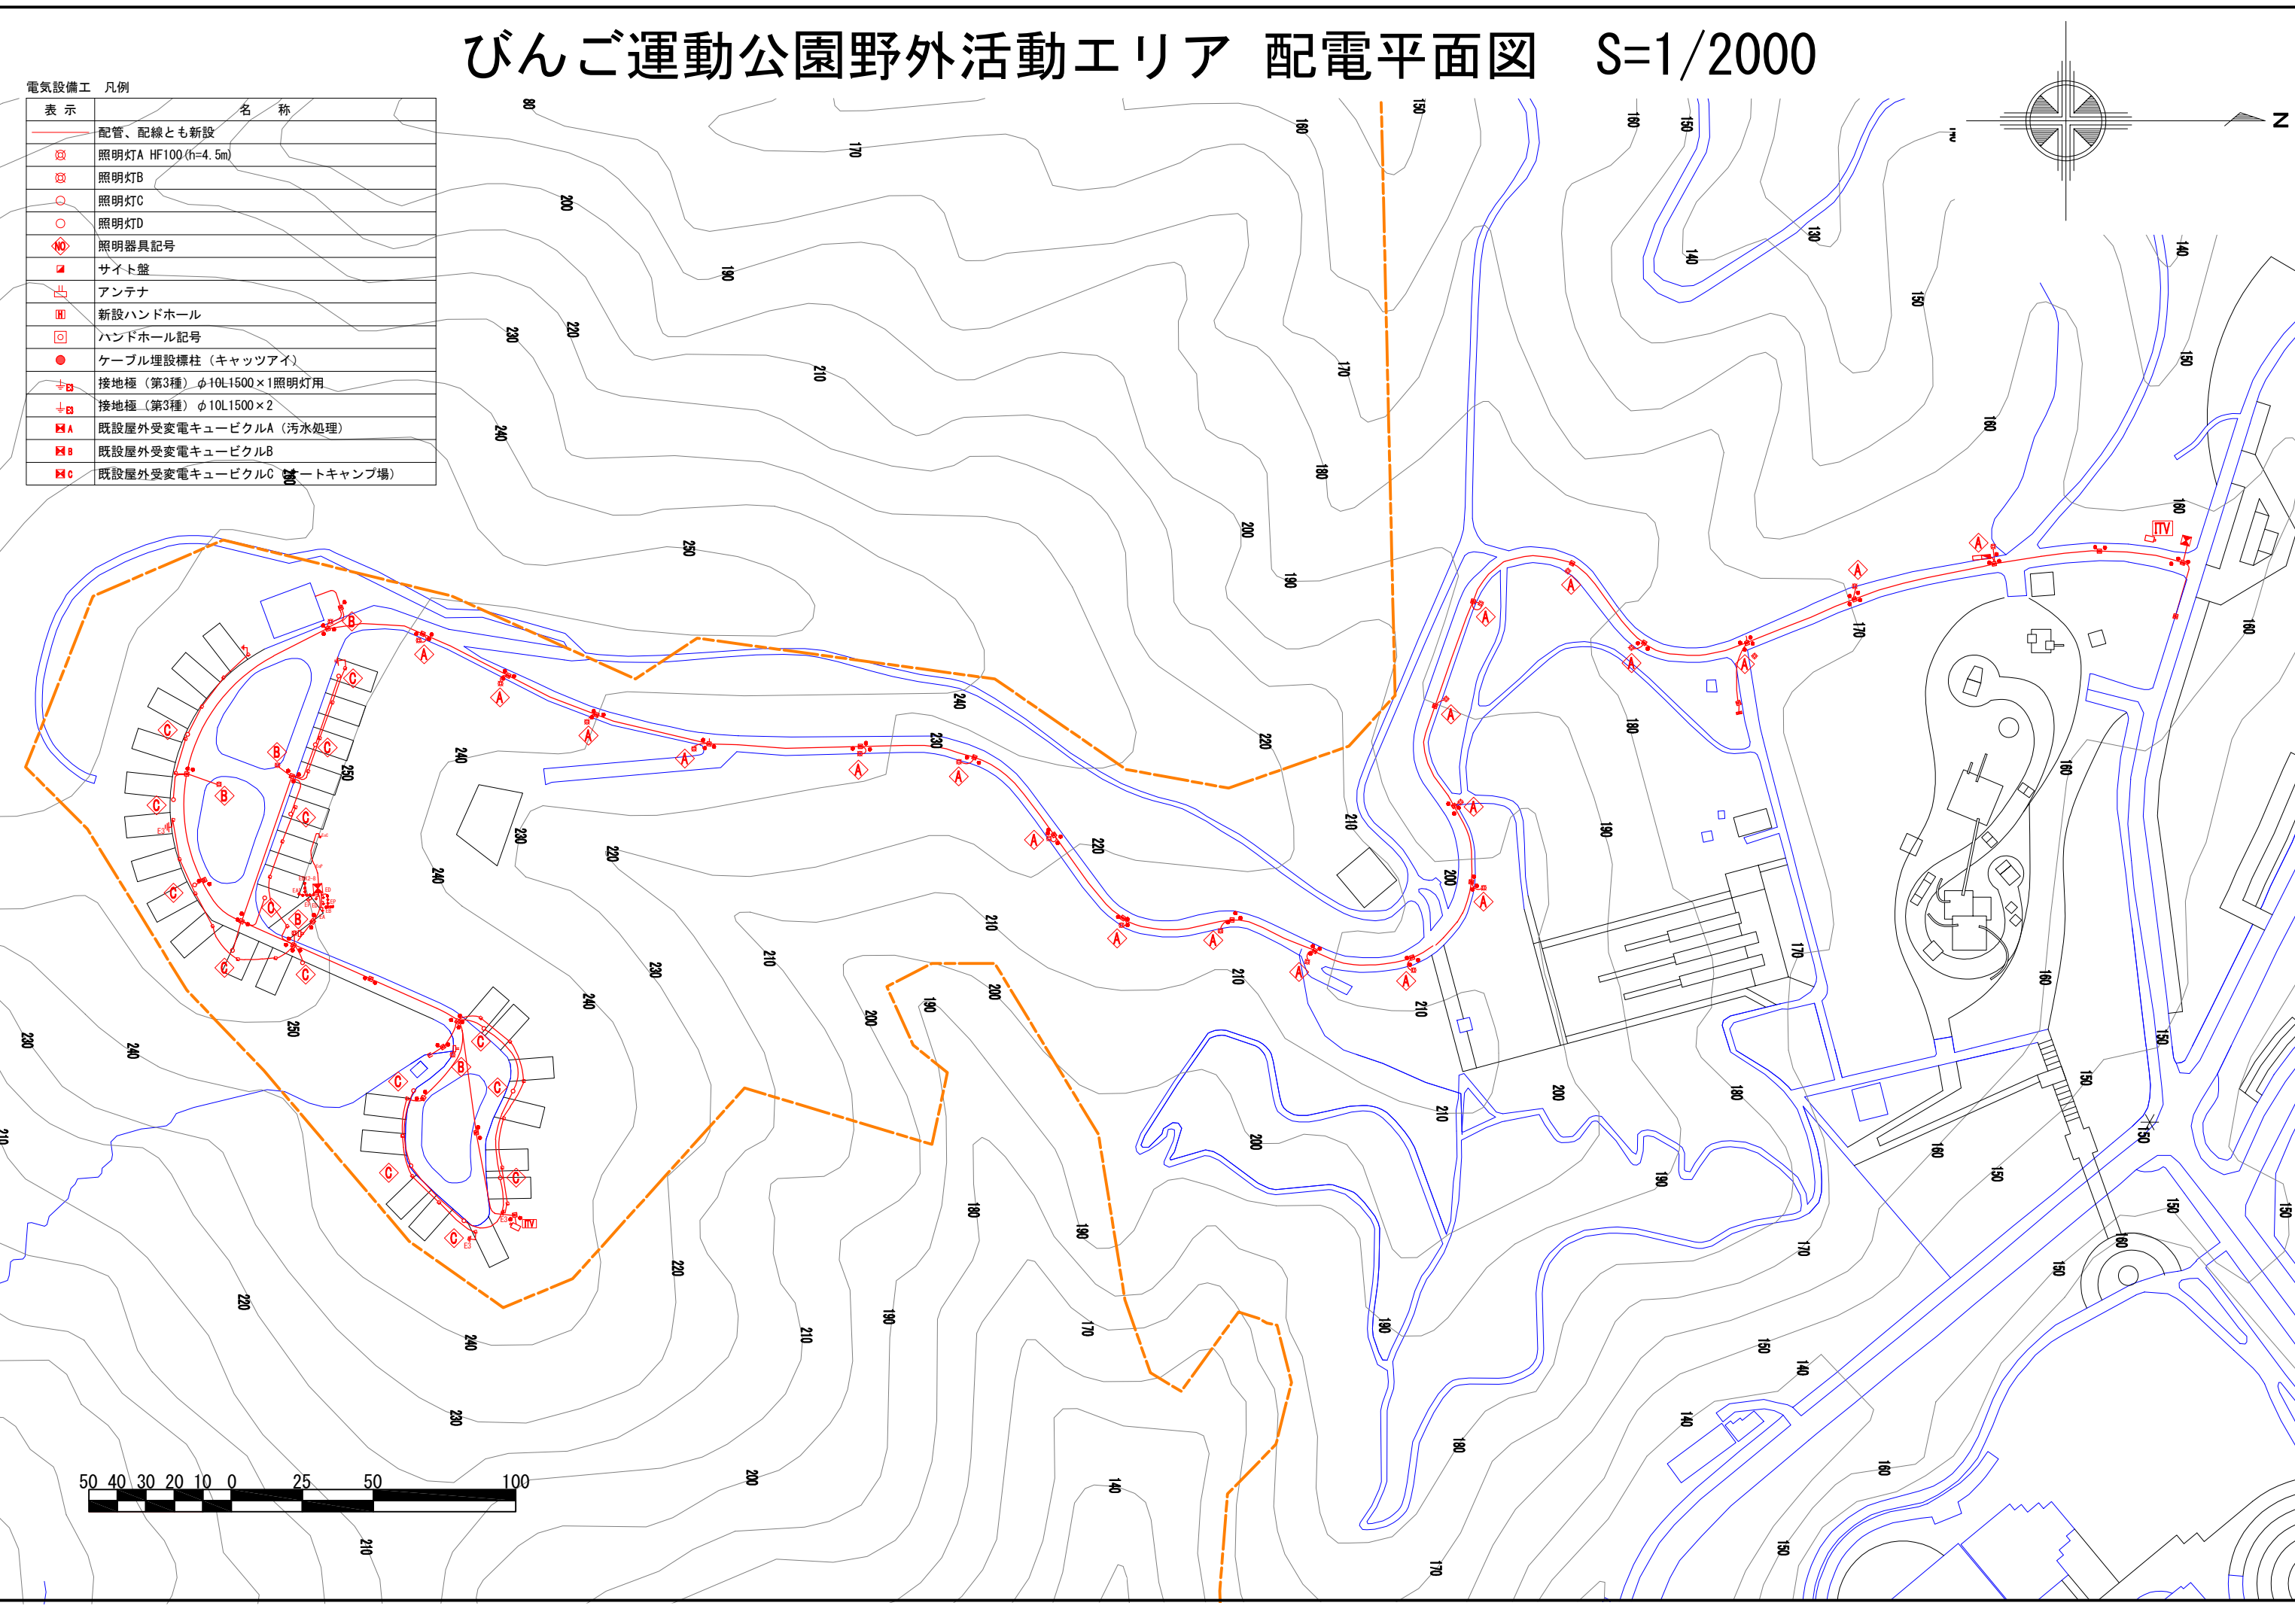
びんご運動公園野外活動エリア 配電平面図 S=1/2000

電気設備工 凡例

| 表示 | 名称 |
|---|---|
| | 配管、配線とも新設 |
| | 照明灯A HF100(h=4.5m) |
| | 照明灯B |
| | 照明灯C |
| | 照明灯D |
| | 照明器具記号 |
| | サイト盤 |
| | アンテナ |
| | 新設ハンドホール |
| | ハンドホール記号 |
| | ケーブル埋設標柱(キャッツアイ) |
| | 接地極(第3種) φ10L1500×1照明灯用 |
| | 接地極(第3種) φ10L1500×2 |
| A | 既設屋外受変電キュービクルA(汚水処理) |
| B | 既設屋外受変電キュービクルB |
| C | 既設屋外受変電キュービクルC(オートキャンプ場) |

N

50 40 30 20 10 0 25 50 100